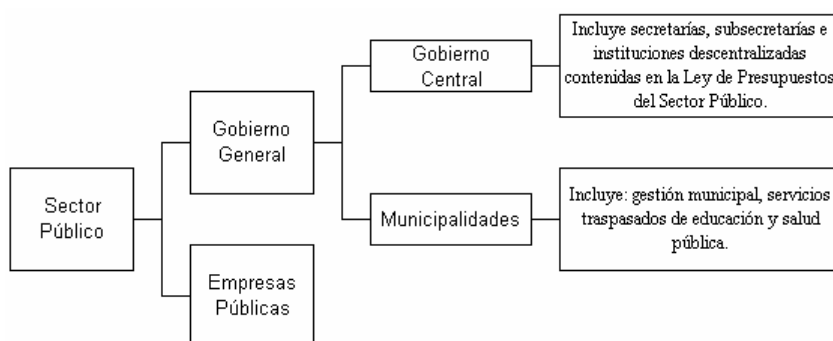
Sector Público

Gobierno General

Empresas Públicas

Gobierno Central

Municipalidades

Incluye secretarías, subsecretarías e instituciones descentralizadas contenidas en la Ley de Presupuestos del Sector Público.

Incluye: gestión municipal, servicios traspasados de educación y salud pública.